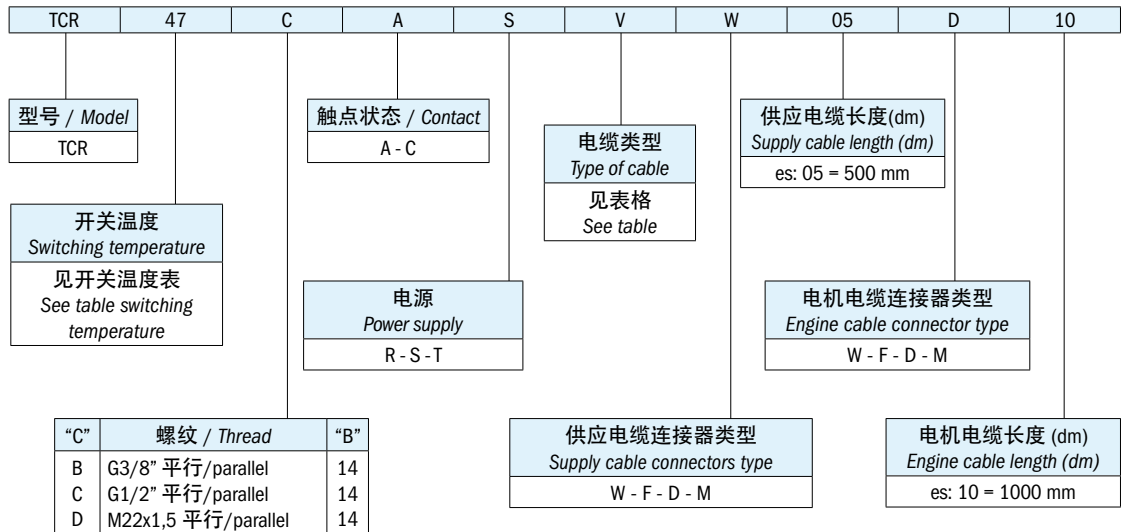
| TCR | 47 | C | A | S | V | W | 05 | D | 10 |
|---|---|---|---|---|---|---|---|---|---|

型号 / *Model*
TCR

开关温度
*Switching temperature*
见开关温度表
*See table switching temperature*

触点状态 / *Contact*
A - C

电源
*Power supply*
R - S - T

电缆类型
*Type of cable*
见表格
*See table*

供应电缆长度(dm)
*Supply cable length (dm)*
es: 05 = 500 mm

电机电缆连接器类型
*Engine cable connector type*
W - F - D - M

| "C" | 螺纹 / *Thread* | "B" |
|---|---|---|
| B | G3/8" 平行/parallel | 14 |
| C | G1/2" 平行/parallel | 14 |
| D | M22x1,5 平行/parallel | 14 |

供应电缆连接器类型
*Supply cable connectors type*
W - F - D - M

电机电缆长度 (dm)
*Engine cable length (dm)*
es: 10 = 1000 mm